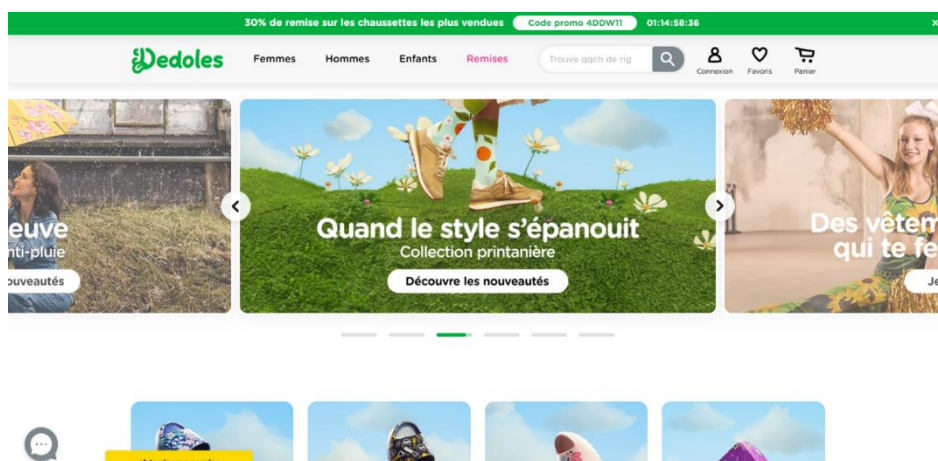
30% de remise sur les chaussettes les plus vendues Code promo 4DDW11 01:14:58:36

Dedoles Femmes Hommes Enfants Remises Trouve qqch de rig Connexion Favoris Panier

euve
nti-pluie
ouveautés

Quand le style s'épanouit
Collection printanière
Découvre les nouveautés

Des vêtem
qui te fe
Je